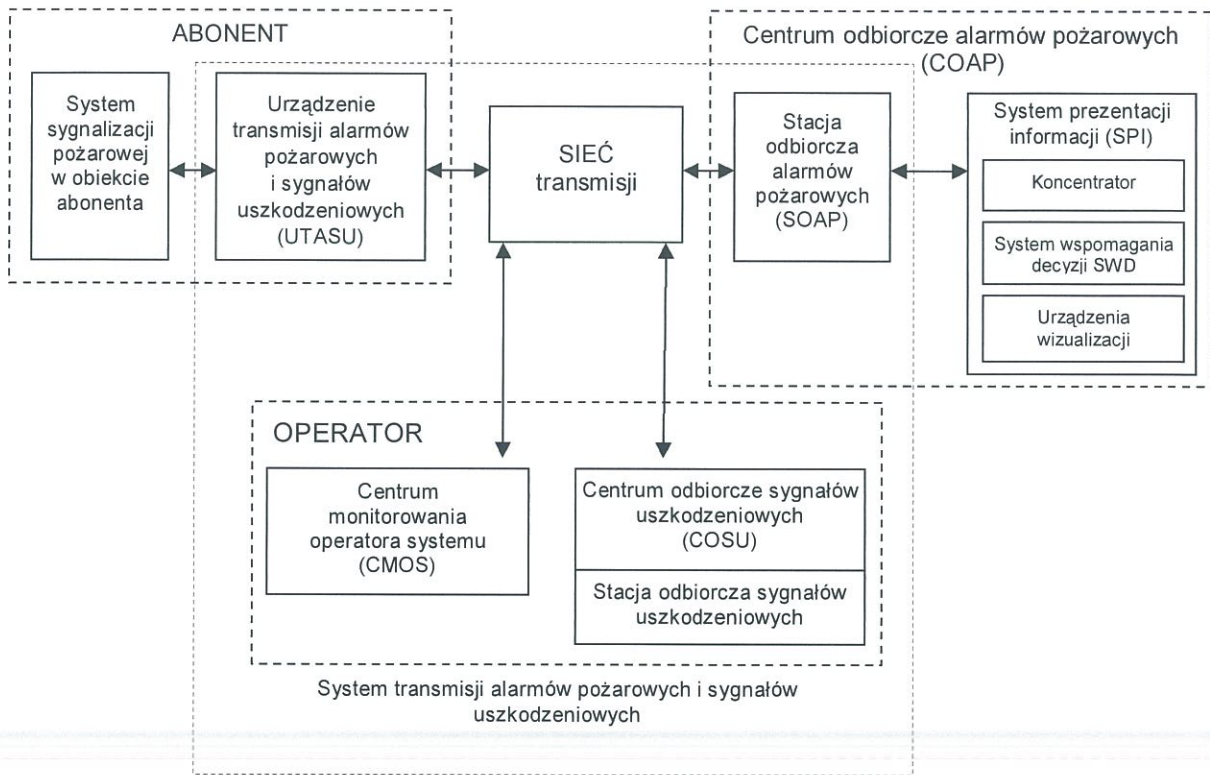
ABONENT

System sygnalizacji pożarowej w obiekcie abonenta

Urządzenie transmisji alarmów pożarowych i sygnałów uszkodzeniowych (UTASU)

SIEĆ transmisji

Centrum odbiorcze alarmów pożarowych (COAP)

Stacja odbiorcza alarmów pożarowych (SOAP)

System prezentacji informacji (SPI)

Koncentrator

System wspomagania decyzji SWD

Urządzenia wizualizacji

OPERATOR

Centrum monitorowania operatora systemu (CMOS)

Centrum odbiorcze sygnałów uszkodzeniowych (COSU)

Stacja odbiorcza sygnałów uszkodzeniowych

System transmisji alarmów pożarowych i sygnałów uszkodzeniowych